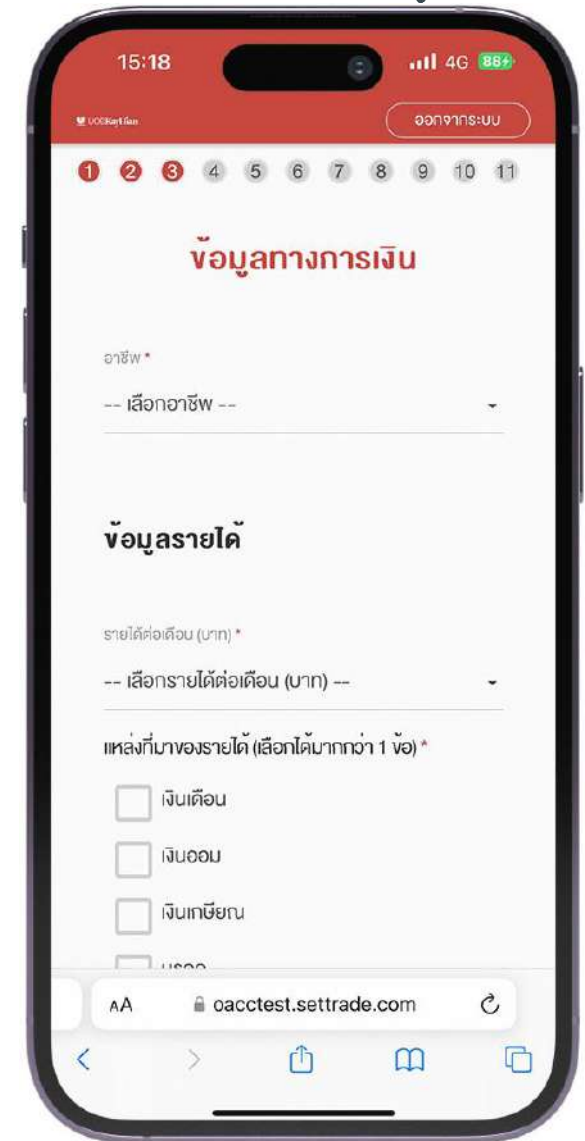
15:18
4G 88

UOBKayHian

ออกจากระบบ

1 2 3 4 5 6 7 8 9 10 11

ข้อมูลทางการเงิน

อาชีพ *

-- เลือกอาชีพ --

ข้อมูลรายได้

รายได้ต่อเดือน (บาท) *

-- เลือกรายได้ต่อเดือน (บาท) --

แหล่งที่มาของรายได้ (เลือกได้มากกว่า 1 ข้อ) *

เงินเดือน

เงินออม

เงินเกษียณ

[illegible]

AA oacctest.settrade.com